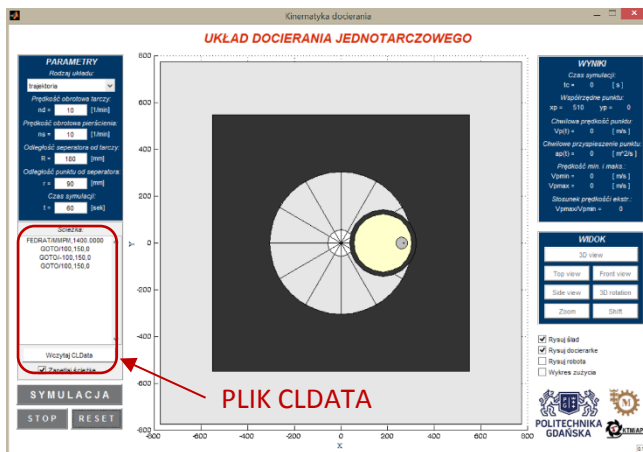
Kinematyka docierania

UKŁAD DOCIERANIA JEDNOTARCZOWEGO

PARAMETRY
Rodzaj układu:
trajektoria
Prędkość obrotowa tarczy:
nd = 10 [1/min]
Prędkość obrotowa pierścienia:
ns = 10 [1/min]
Odległość seperatora od tarczy:
R = 180 [mm]
Odległość punktu od seperatora:
r = 90 [mm]
Czas symulacji:
t = 60 [sek]

Ścieżka:
FEDRAT/MMPM,1400.0000
GOTO/100,150,0
GOTO/-100,150,0
GOTO/100,150,0

Wczytaj CLData
Zapełniaj ścieżkę

SYMULACJA
STOP RESET

PLIK CLDATA

600
400
200
0
-200
-400
-600
-800 -600 -400 -200 0 200 400 600 800
Y
X

WYNIKI
Czas symulacji:
tc = 0 [ s ]
Współrzędne punktu:
xp = 510 yp = 0
Chwilowa prędkość punktu:
Vp(t) = 0 [ m/s ]
Chwilowe przyspieszenie punktu:
ap(t) = 0 [ m^2/s ]
Prędkość min. i maks.:
Vpmin = 0 [ m/s ]
Vpmax = 0 [ m/s ]
Stosunek prędkości ekstr.:
Vpmax/Vpmin = 0

WIDOK
3D view
Top view Front view
Side view 3D rotation
Zoom Shift

Rysuj ślad
Rysuj docierarkę
Rysuj robota
Wykres zużycia

POLITECHNIKA GDAŃSKA
KTMAP